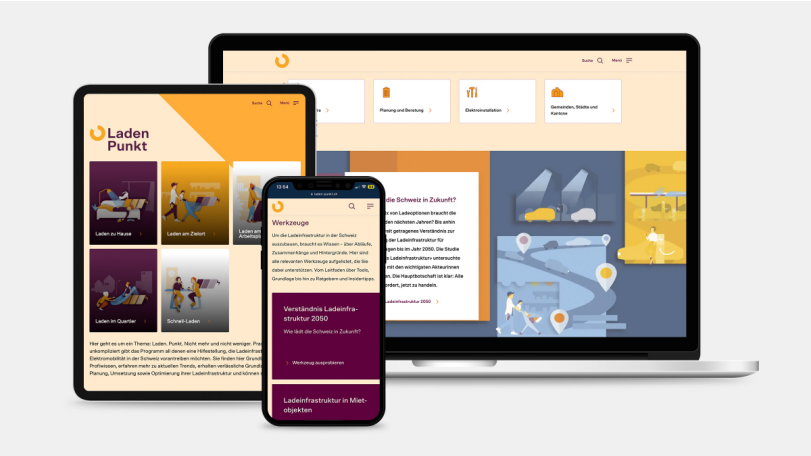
Suche Menü

Planung und Beratung

Elektroinstallation

Gemeinden, Städte und Kantone

die Schweiz in Zukunft?

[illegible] von Ladeoptionen braucht die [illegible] nächsten Jahren? Bis wohin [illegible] getragenes Verständnis zur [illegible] der Ladeinfrastruktur für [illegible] bis im Jahr 2050. Die Studie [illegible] Ladeinfrastruktur» untersuchte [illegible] mit den wichtigsten Akteurinnen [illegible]. Die Hauptbotschaft ist klar: Alle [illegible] fordert, jetzt zu handeln.

Ladeinfrastruktur 2050

Suche Menü

Laden Punkt

Laden zu Hause

Laden am Zielort

Laden am Arbeitsp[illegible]

Laden im Quartier

Schnell-Laden

Hier geht es um ein Thema: Laden. Punkt. Nicht mehr und nicht weniger. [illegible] unkompliziert gibt das Programm all denen eine Hilfestellung, die Ladeinfrast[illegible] Elektromobilität in der Schweiz vorantreiben möchten. Sie finden hier Grundl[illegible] Profiwissen, erfahren mehr zu aktuellen Trends, erhalten verlässliche Grundl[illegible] Planung, Umsetzung sowie Optimierung ihrer Ladeinfrastruktur und können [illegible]

12:54
laden-punkt.ch

Werkzeuge

Um die Ladeinfrastruktur in der Schweiz auszubauen, braucht es Wissen – über Abläufe, Zusammenhänge und Hintergründe. Hier sind alle relevanten Werkzeuge aufgelistet, die Sie dabei unterstützen. Vom Leitfaden über Tools, Grundlage bis hin zu Ratgebern und Insidertipps.

Verständnis Ladeinfrastruktur 2050

Wie lädt die Schweiz in Zukunft?

Werkzeug ausprobieren

Ladeinfrastruktur in Mietobjekten